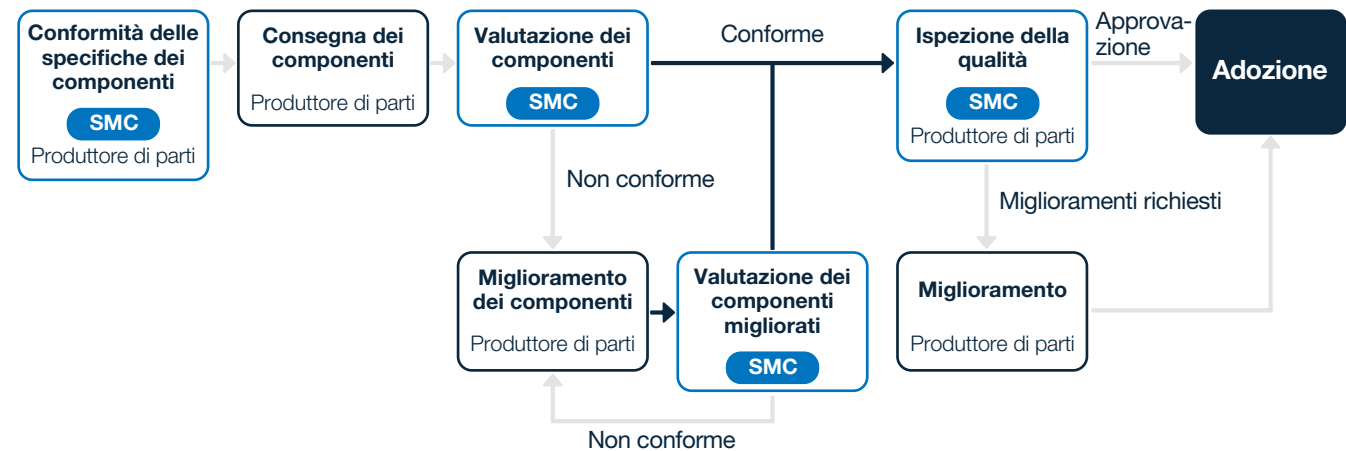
Conformità delle specifiche dei componenti

SMC

Produttore di parti

Consegna dei componenti

Produttore di parti

Valutazione dei componenti

SMC

Conforme

Ispezione della qualità

SMC

Produttore di parti

Approvazione

Adozione

Non conforme

Miglioramenti richiesti

Miglioramento dei componenti

Produttore di parti

Valutazione dei componenti migliorati

SMC

Miglioramento

Produttore di parti

Non conforme